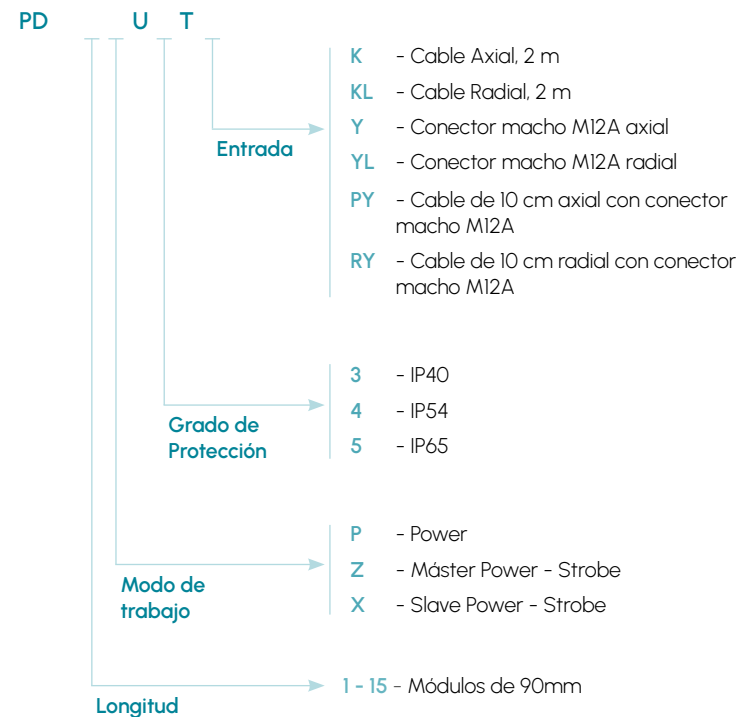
PD U T

Entrada

K - Cable Axial, 2 m
KL - Cable Radial, 2 m
Y - Conector macho M12A axial
YL - Conector macho M12A radial
PY - Cable de 10 cm axial con conector macho M12A
RY - Cable de 10 cm radial con conector macho M12A

Grado de Protección

3 - IP40
4 - IP54
5 - IP65

Modo de trabajo

P - Power
Z - Máster Power - Strobe
X - Slave Power - Strobe

Longitud

1 - 15 - Módulos de 90mm